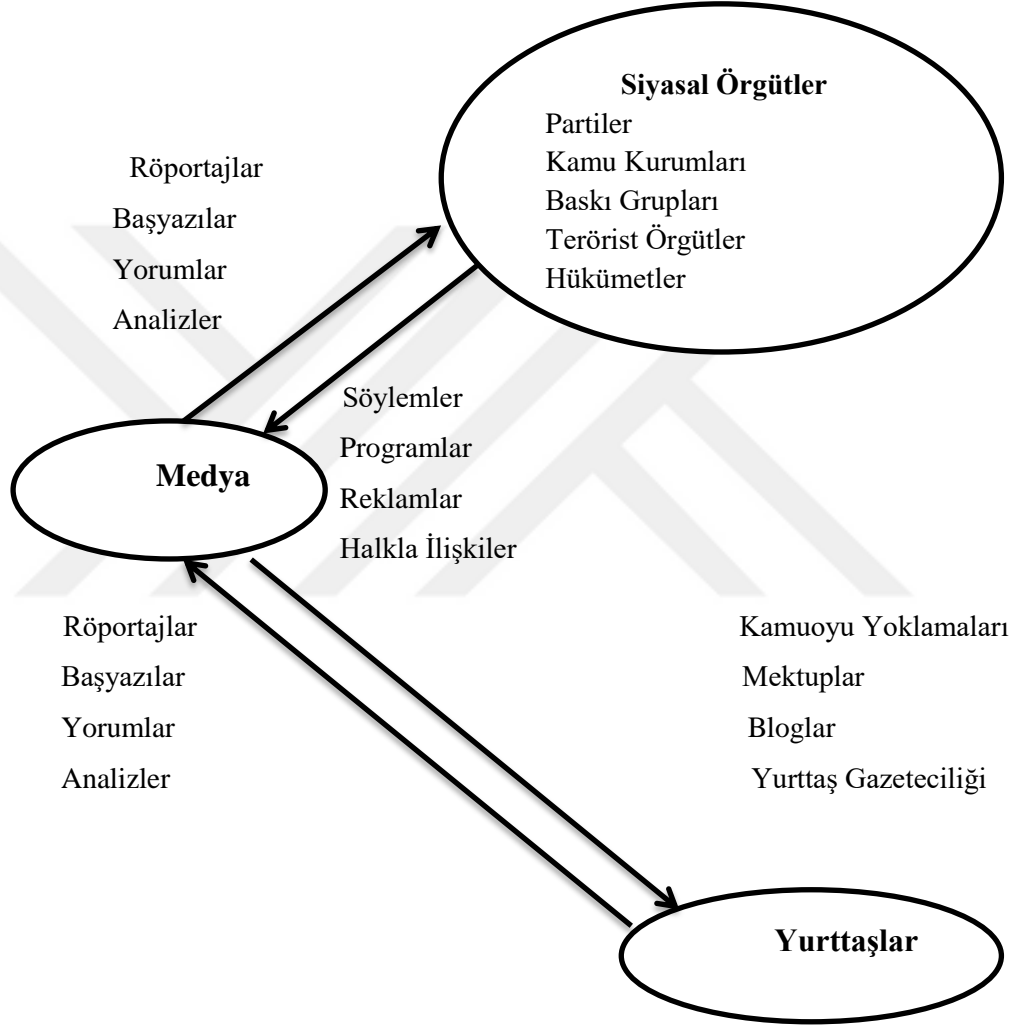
Siyasal Örgütler
Partiler
Kamu Kurumları
Baskı Grupları
Terörist Örgütler
Hükümetler

Röportajlar
Başyazılar
Yorumlar
Analizler

Söylemler
Programlar
Reklamlar
Halkla İlişkiler

Medya

Röportajlar
Başyazılar
Yorumlar
Analizler

Kamuoyu Yoklamaları
Mektuplar
Bloglar
Yurttaş Gazeteciliği

Yurttaşlar